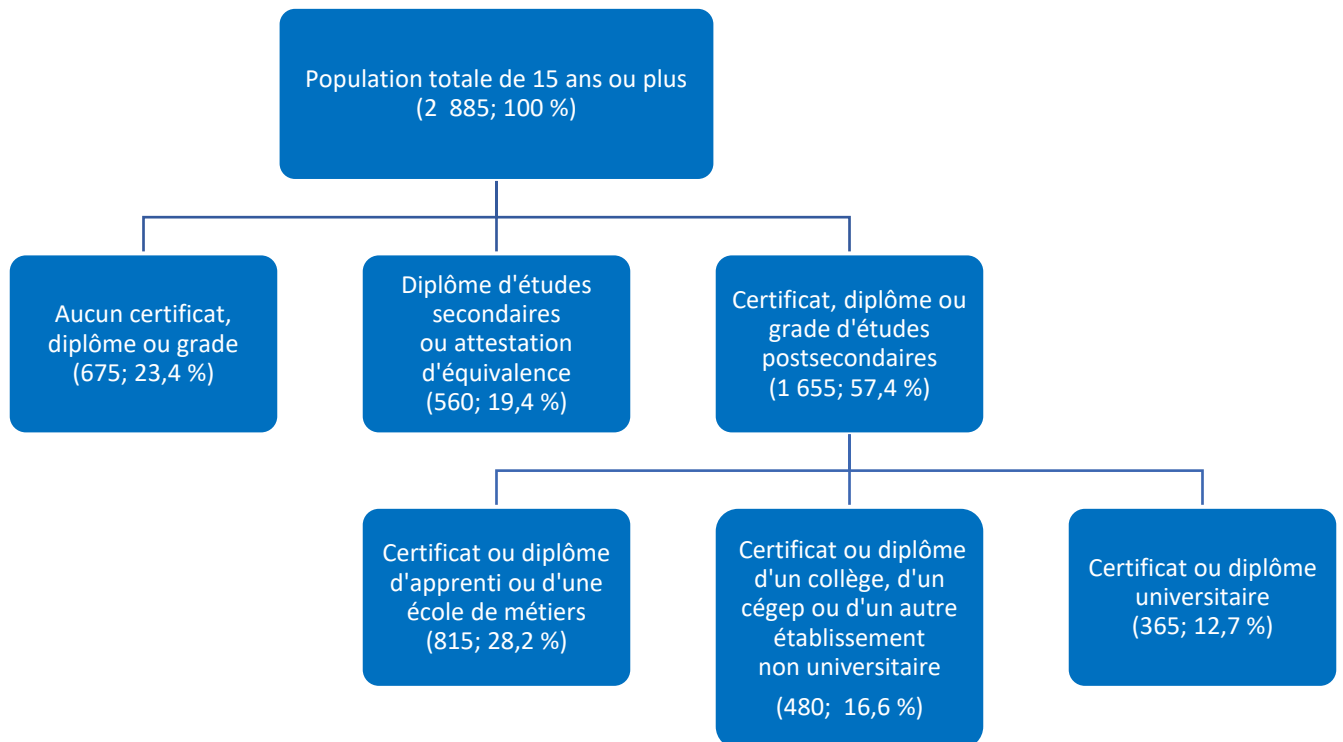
Population totale de 15 ans ou plus
(2 885; 100 %)

Aucun certificat, diplôme ou grade
(675; 23,4 %)

Diplôme d'études secondaires ou attestation d'équivalence
(560; 19,4 %)

Certificat, diplôme ou grade d'études postsecondaires
(1 655; 57,4 %)

Certificat ou diplôme d'apprenti ou d'une école de métiers
(815; 28,2 %)

Certificat ou diplôme d'un collège, d'un cégep ou d'un autre établissement non universitaire

(480; 16,6 %)

Certificat ou diplôme universitaire
(365; 12,7 %)